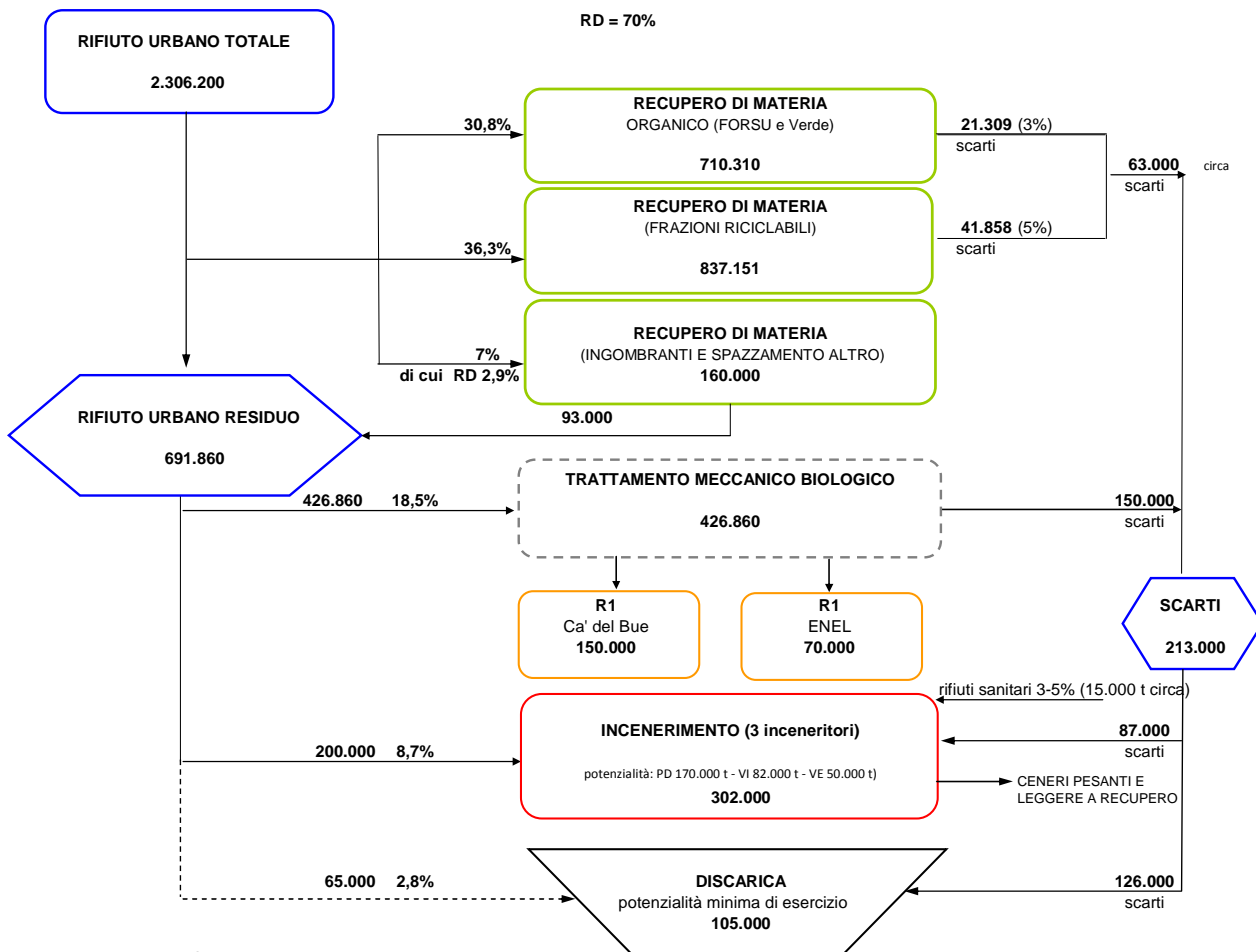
RD = 70%

RIFIUTO URBANO TOTALE

2.306.200

30,8%

RECUPERO DI MATERIA
ORGANICO (FORSU e Verde)

710.310

21.309 (3%)
scarti

63.000 circa
scarti

36,3%

RECUPERO DI MATERIA
(FRAZIONI RICICLABILI)

837.151

41.858 (5%)
scarti

7%
di cui RD 2,9%

RECUPERO DI MATERIA
(INGOMBRANTI E SPAZZAMENTO ALTRO)
160.000

93.000

RIFIUTO URBANO RESIDUO

691.860

426.860 18,5%

TRATTAMENTO MECCANICO BIOLOGICO

426.860

150.000
scarti

R1
Ca' del Bue
150.000

R1
ENEL
70.000

SCARTI

213.000

rifiuti sanitari 3-5% (15.000 t circa)

200.000 8,7%

INCENERIMENTO (3 inceneritori)

potenzialità: PD 170.000 t - VI 82.000 t - VE 50.000 t)
302.000

87.000
scarti

CENERI PESANTI E LEGGERE A RECUPERO

65.000 2,8%

DISCARICA
potenzialità minima di esercizio
105.000

126.000
scarti